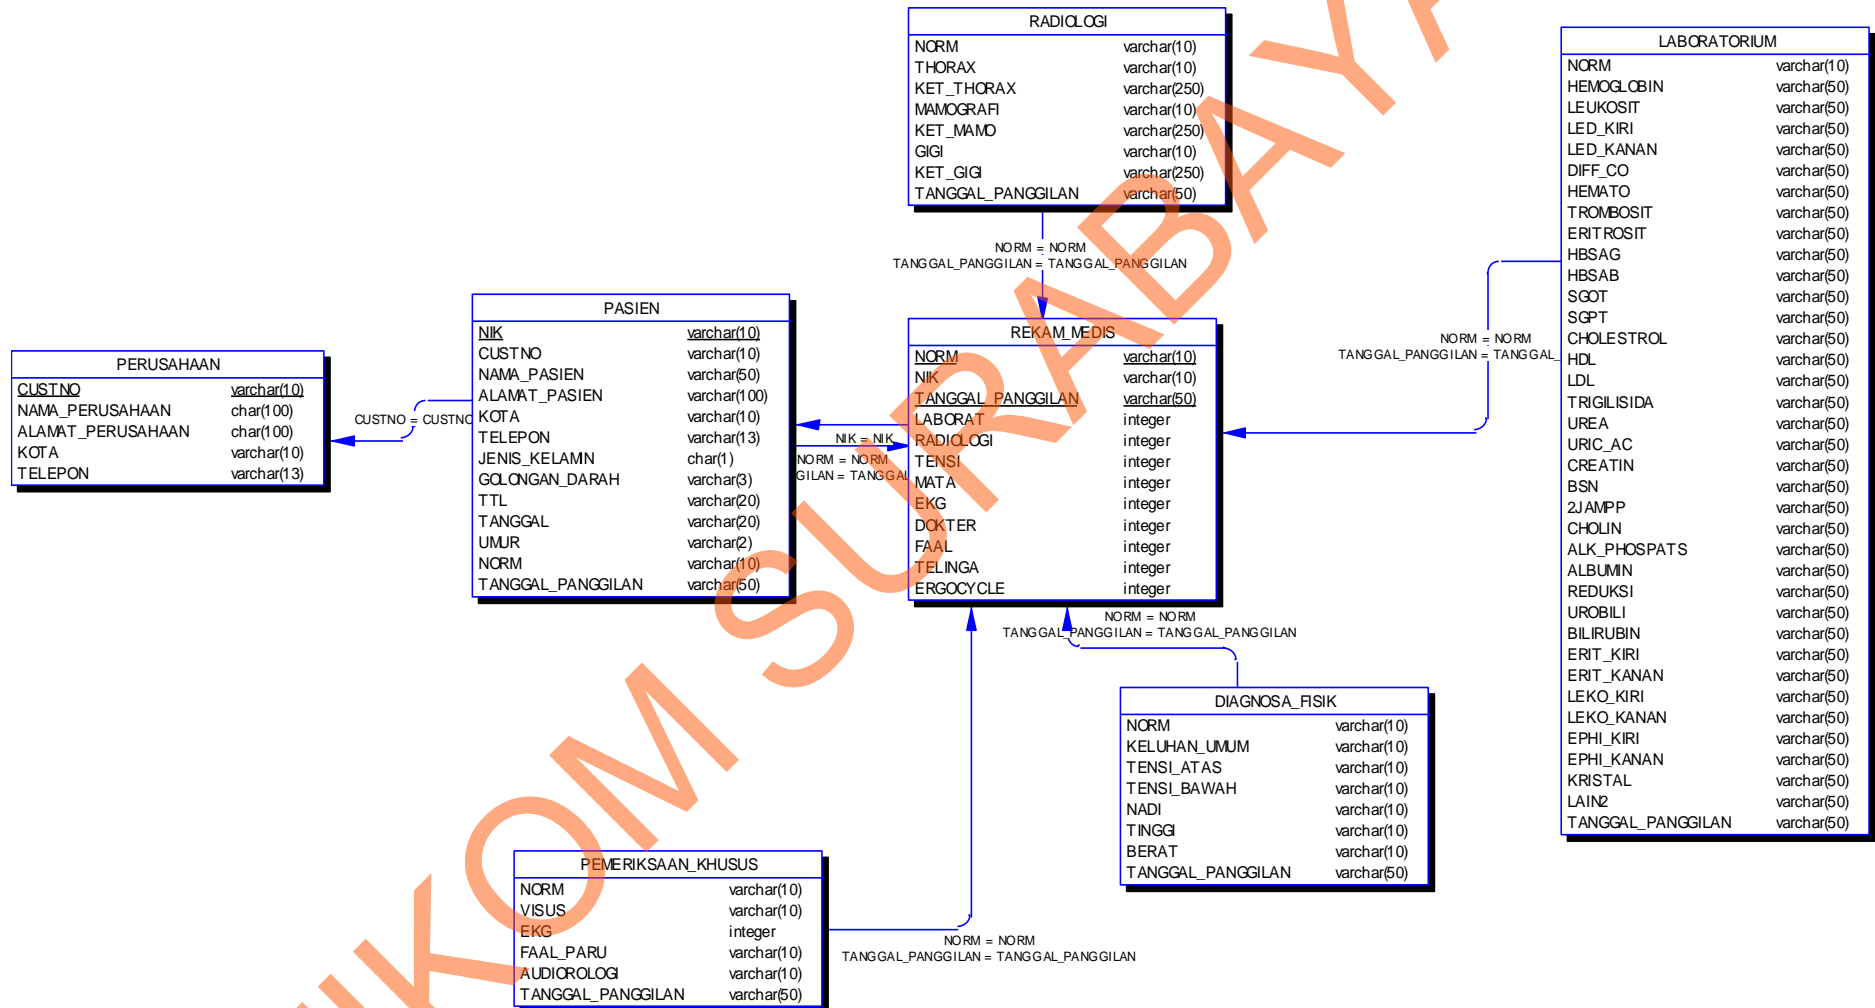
RADIOLOGI

| | |
|---|---|
| NORM | varchar(10) |
| THORAX | varchar(10) |
| KET_THORAX | varchar(250) |
| MAMOGRAFI | varchar(10) |
| KET_MAMO | varchar(250) |
| GIGI | varchar(10) |
| KET_GIGI | varchar(250) |
| TANGGAL_PANGGILAN | varchar(50) |

NORM = NORM
TANGGAL_PANGGILAN = TANGGAL_PANGGILAN

LABORATORIUM

| | |
|---|---|
| NORM | varchar(10) |
| HEMOGLOBIN | varchar(50) |
| LEUKOSIT | varchar(50) |
| LED_KIRI | varchar(50) |
| LED_KANAN | varchar(50) |
| DIFF_CO | varchar(50) |
| HEMATO | varchar(50) |
| TROMBOSIT | varchar(50) |
| ERITROSIT | varchar(50) |
| HBSAG | varchar(50) |
| HBSAB | varchar(50) |
| SGOT | varchar(50) |
| SGPT | varchar(50) |
| CHOLESTROL | varchar(50) |
| HDL | varchar(50) |
| LDL | varchar(50) |
| TRIGILISIDA | varchar(50) |
| UREA | varchar(50) |
| URIC_AC | varchar(50) |
| CREATIN | varchar(50) |
| BSN | varchar(50) |
| 2JAMPP | varchar(50) |
| CHOLIN | varchar(50) |
| ALK_PHOSPATS | varchar(50) |
| ALBUMIN | varchar(50) |
| REDUKSI | varchar(50) |
| UROBILI | varchar(50) |
| BILIRUBIN | varchar(50) |
| ERIT_KIRI | varchar(50) |
| ERIT_KANAN | varchar(50) |
| LEKO_KIRI | varchar(50) |
| LEKO_KANAN | varchar(50) |
| EPHI_KIRI | varchar(50) |
| EPHI_KANAN | varchar(50) |
| KRISTAL | varchar(50) |
| LAIN2 | varchar(50) |
| TANGGAL_PANGGILAN | varchar(50) |

NORM = NORM
TANGGAL_PANGGILAN = TANGGAL_

PASIEN

| | |
|---|---|
| NIK | varchar(10) |
| CUSTNO | varchar(10) |
| NAMA_PASIEN | varchar(50) |
| ALAMAT_PASIEN | varchar(100) |
| KOTA | varchar(10) |
| TELEPON | varchar(13) |
| JENIS_KELAMIN | char(1) |
| GOLONGAN_DARAH | varchar(3) |
| TTL | varchar(20) |
| TANGGAL | varchar(20) |
| UMUR | varchar(2) |
| NORM | varchar(10) |
| TANGGAL_PANGGILAN | varchar(50) |

PERUSAHAAN

| | |
|---|---|
| CUSTNO | varchar(10) |
| NAMA_PERUSAHAAN | char(100) |
| ALAMAT_PERUSAHAAN | char(100) |
| KOTA | varchar(10) |
| TELEPON | varchar(13) |

CUSTNO = CUSTNO

REKAM_MEDIS

| | |
|---|---|
| NORM | varchar(10) |
| NIK | varchar(10) |
| TANGGAL_PANGGILAN | varchar(50) |
| LABORAT | integer |
| RADIOLOGI | integer |
| TENSI | integer |
| MATA | integer |
| EKG | integer |
| DOKTER | integer |
| FAAL | integer |
| TELINGA | integer |
| ERGOCYCLE | integer |

NIK = NIK
NORM = NORM
GILAN = TANGGAL

NORM = NORM
TANGGAL_PANGGILAN = TANGGAL_PANGGILAN

DIAGNOSA_FISIK

| | |
|---|---|
| NORM | varchar(10) |
| KELUHAN_UMUM | varchar(10) |
| TENSI_ATAS | varchar(10) |
| TENSI_BAWAH | varchar(10) |
| NADI | varchar(10) |
| TINGGI | varchar(10) |
| BERAT | varchar(10) |
| TANGGAL_PANGGILAN | varchar(50) |

PEMERIKSAAN_KHUSUS

| | |
|---|---|
| NORM | varchar(10) |
| VISUS | varchar(10) |
| EKG | integer |
| FAAL_PARU | varchar(10) |
| AUDIOROLOGI | varchar(10) |
| TANGGAL_PANGGILAN | varchar(50) |

NORM = NORM
TANGGAL_PANGGILAN = TANGGAL_PANGGILAN

IKOM SURABAYA